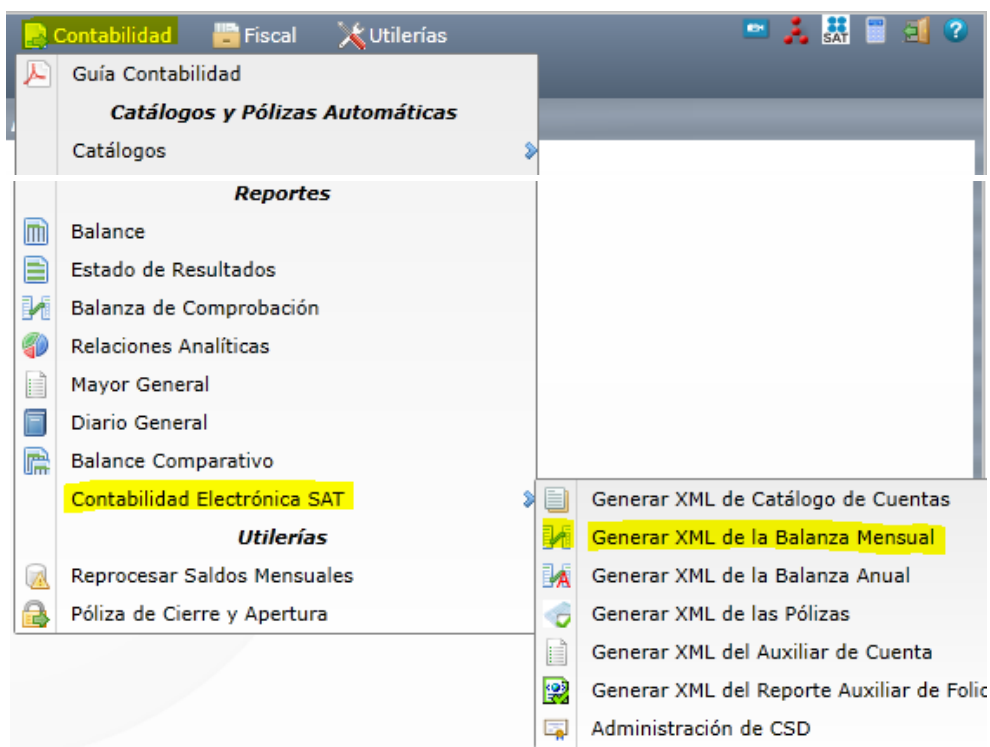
Contabilidad Fiscal Utilerías SAT

Guía Contabilidad
Catálogos y Pólizas Automáticas
Catálogos
Reportes
Balance
Estado de Resultados
Balanza de Comprobación
Relaciones Analíticas
Mayor General
Diario General
Balance Comparativo
Contabilidad Electrónica SAT
Utilerías
Reprocesar Saldos Mensuales
Póliza de Cierre y Apertura

Generar XML de Catálogo de Cuentas
Generar XML de la Balanza Mensual
Generar XML de la Balanza Anual
Generar XML de las Pólizas
Generar XML del Auxiliar de Cuenta
Generar XML del Reporte Auxiliar de Folio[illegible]
Administración de CSD